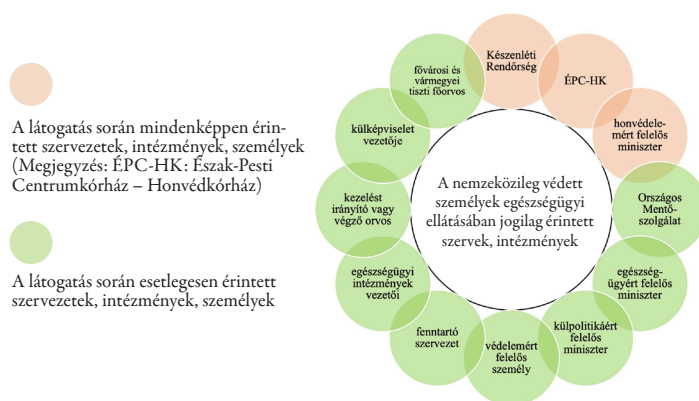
A látogatás során mindenképpen érintett szervezetek, intézmények, személyek (Megjegyzés: ÉPC-HK: Észak-Pesti Centrumkórház – Honvédkórház)

A látogatás során esetlegesen érintett szervezetek, intézmények, személyek

Készenléti Rendőrség

ÉPC-HK

honvédelemért felelős miniszter

Országos Mentőszolgálat

egészségügyért felelős miniszter

külpolitikáért felelős miniszter

védelemért felelős személy

fenntartó szervezet

egészségügyi intézmények vezetői

kezelést irányító vagy végző orvos

külképviselet vezetője

fővárosi és vármegyei tiszti főorvos

A nemzetközileg védett személyek egészségügyi ellátásában jogilag érintett szervek, intézmények